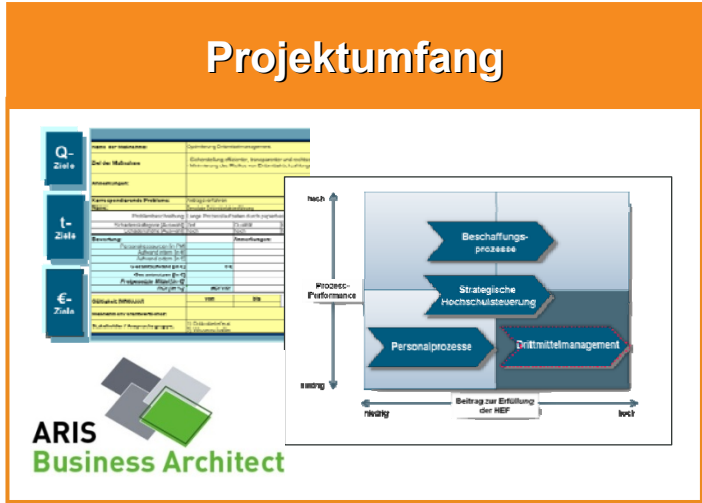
Projektumfang

Q-Ziele

t-Ziele

€-Ziele

Name der Massnahme: Optimierung Drittmittelmanagement

Ziel der Maßnahme: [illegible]

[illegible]

ARIS Business Architect

hoch

Prozess-Performance

niedrig

Beschaffungs-prozesse

Strategische Hochschulsteuerung

Personalprozesse

Drittmittelmanagement

niedrig

Beitrag zur Erfüllung der HEF

hoch